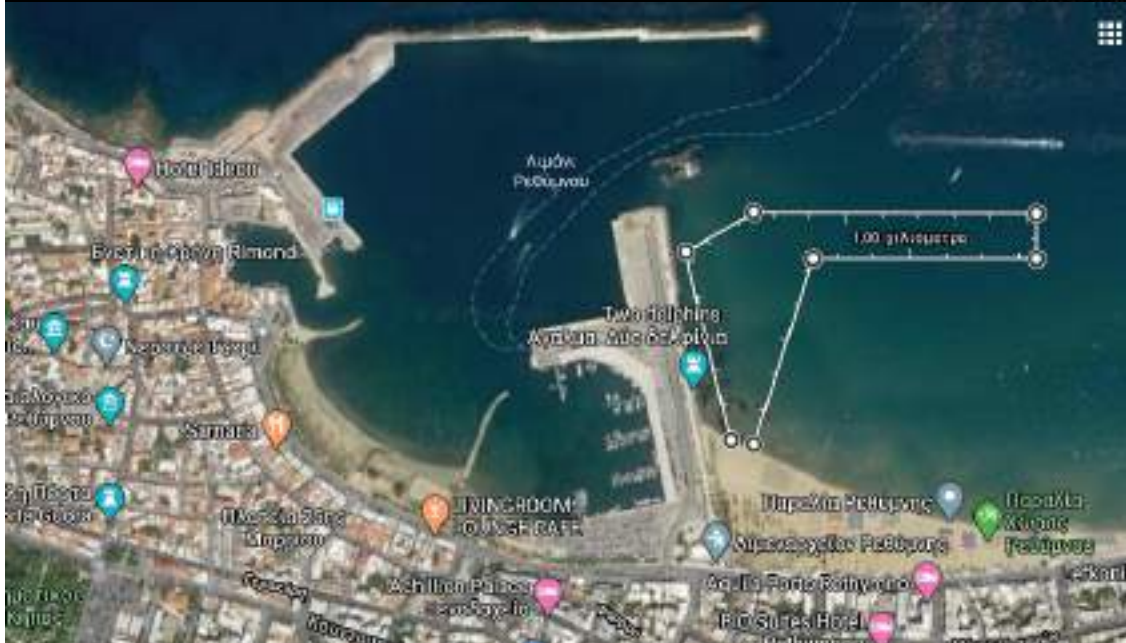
Λιμάνι Ρεθύμνου

1,00 χιλιόμετρα

Hotel Ideon

Ενετική Φρουρά Rimondi

Νερατζές Τζαμί

Two dolphins Άγαλμα Δύο δελφίνια

Samaria

LIVINGROOM LOUNGE CAFE

Πλατεία Σόλς Μπρίτου

Παραλία Ρεθύμνης

Πάρκο Αγίας Ρεθύμνου

Αχιλλέας Ρεθύμνης

Achillion Palace

Aquila Porto Rethymno

Rio Suites Hotel

Μεγάλη Πόρτα

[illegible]